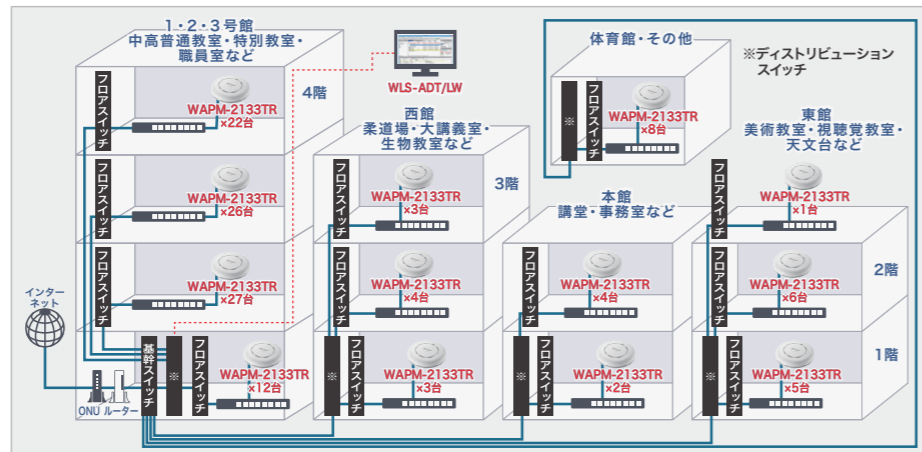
1・2・3号館
中高普通教室・特別教室・
職員室など

4階

WLS-ADT/LW

体育館・その他

※ディストリビューション
スイッチ

フロアスイッチ
WAPM-2133TR
×22台

※
フロアスイッチ
WAPM-2133TR
×8台

東館
美術教室・視聴覚教室・
天文台など

西館
柔道場・大講義室・
生物教室など

フロアスイッチ
WAPM-2133TR
×26台

フロアスイッチ
WAPM-2133TR
×3台

3階

本館
講堂・事務室など

フロアスイッチ
WAPM-2133TR
×1台

フロアスイッチ
WAPM-2133TR
×27台

フロアスイッチ
WAPM-2133TR
×4台

フロアスイッチ
WAPM-2133TR
×4台

フロアスイッチ
WAPM-2133TR
×6台

2階

インター
ネット

基幹スイッチ
※
フロアスイッチ
WAPM-2133TR
×12台

※
フロアスイッチ
WAPM-2133TR
×3台

※
フロアスイッチ
WAPM-2133TR
×2台

※
フロアスイッチ
WAPM-2133TR
×5台

1階

ONU ルーター